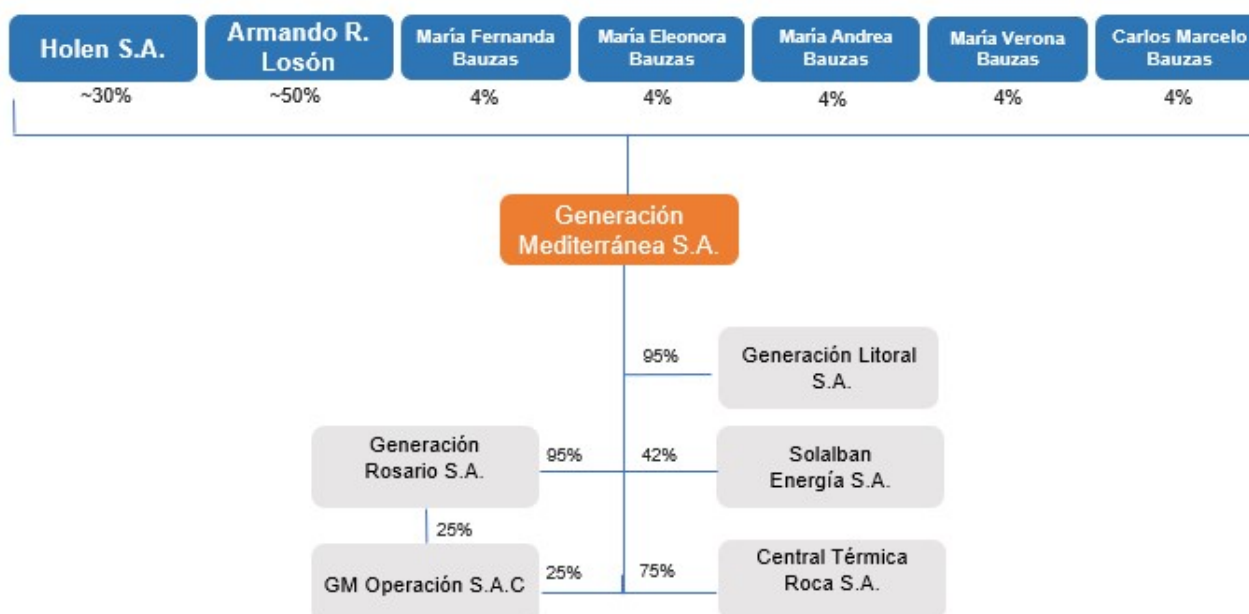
Holen S.A.
~30%

Armando R. Losón
~50%

María Fernanda Bauzas
4%

María Eleonora Bauzas
4%

María Andrea Bauzas
4%

María Verona Bauzas
4%

Carlos Marcelo Bauzas
4%

Generación Mediterránea S.A.

95%
Generación Litoral S.A.

Generación Rosario S.A.
95%
42%
Solalban Energía S.A.

25%

GM Operación S.A.C
25%
75%
Central Térmica Roca S.A.